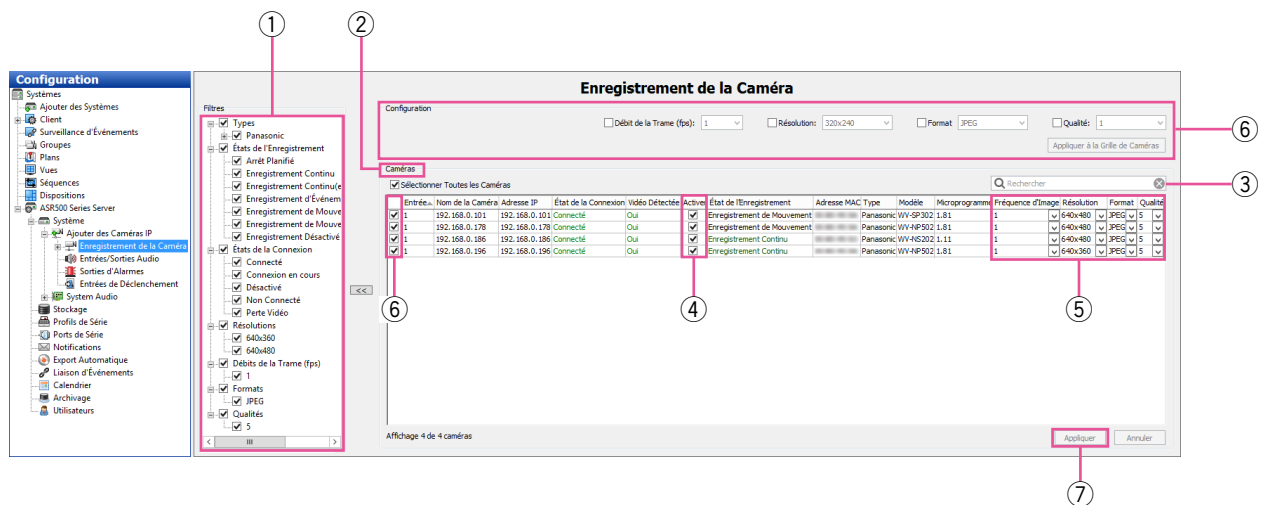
Configuration
Systèmes
Ajouter des Systèmes
Client
Surveillance d'Événements
Groupes
Plans
Vues
Séquences
Dispositions
ASR500 Series Server
Système
Ajouter des Caméras IP
Enregistrement de la Caméra
Entrées/Sorties Audio
Sorties d'Alarmes
Entrées de Déclenchement
System Audio
Stockage
Profils de Série
Ports de Série
Notifications
Export Automatique
Liaison d'Événements
Calendrier
Archivage
Utilisateurs

①
②
Enregistrement de la Caméra

Filtres
Types
Panasonic
États de l'Enregistrement
Arrêt Planifié
Enregistrement Continu
Enregistrement Continu(e
Enregistrement d'Événem
Enregistrement de Mouve
Enregistrement de Mouve
Enregistrement Désactivé
États de la Connexion
Connecté
Connexion en cours
Désactivé
Non Connecté
Perte Vidéo
Résolutions
640x360
640x480
Débits de la Trame (fps)
1
Formats
JPEG
Qualités
5

<<

Configuration
Débit de la Trame (fps): 1
Résolution: 320x240
Format JPEG
Qualité: 1
Appliquer à la Grille de Caméras
⑥

Caméras
Sélectionner Toutes les Caméras
Rechercher
③

| | Entrée | Nom de la Caméra | Adresse IP | État de la Connexion | Vidéo Détectée | Activer | État de l'Enregistrement | Adresse MAC | Type | Modèle | Microprogramme | Fréquence d'Image | Résolution | Format | Qualité |
|---|---|---|---|---|---|---|---|---|---|---|---|---|---|---|---|
| ☑ | 1 | 192.168.0.101 | 192.168.0.101 | Connecté | Oui | ☑ | Enregistrement de Mouvement | | Panasonic | WV-SP302 | 1.81 | 1 | 640x480 | JPEG | 5 |
| ☑ | 1 | 192.168.0.178 | 192.168.0.178 | Connecté | Oui | ☑ | Enregistrement de Mouvement | | Panasonic | WV-NP502 | 1.81 | 1 | 640x480 | JPEG | 5 |
| ☑ | 1 | 192.168.0.186 | 192.168.0.186 | Connecté | Oui | ☑ | Enregistrement Continu | | Panasonic | WV-NS202 | 1.11 | 1 | 640x480 | JPEG | 5 |
| ☑ | 1 | 192.168.0.196 | 192.168.0.196 | Connecté | Oui | ☑ | Enregistrement Continu | | Panasonic | WV-NP502 | 1.81 | 1 | 640x360 | JPEG | 5 |

⑥
④
⑤

Affichage 4 de 4 caméras
Appliquer
Annuler
⑦